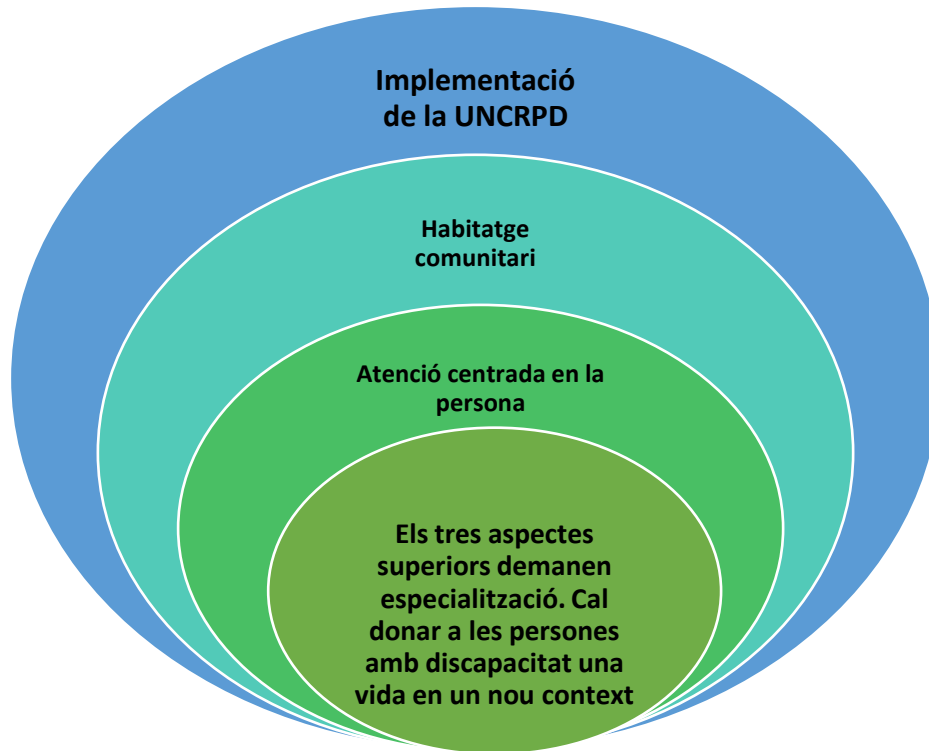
Implementació de la UNCRPD

Habitatge comunitari

Atenció centrada en la persona

Els tres aspectes superiors demanen especialització. Cal donar a les persones amb discapacitat una vida en un nou context